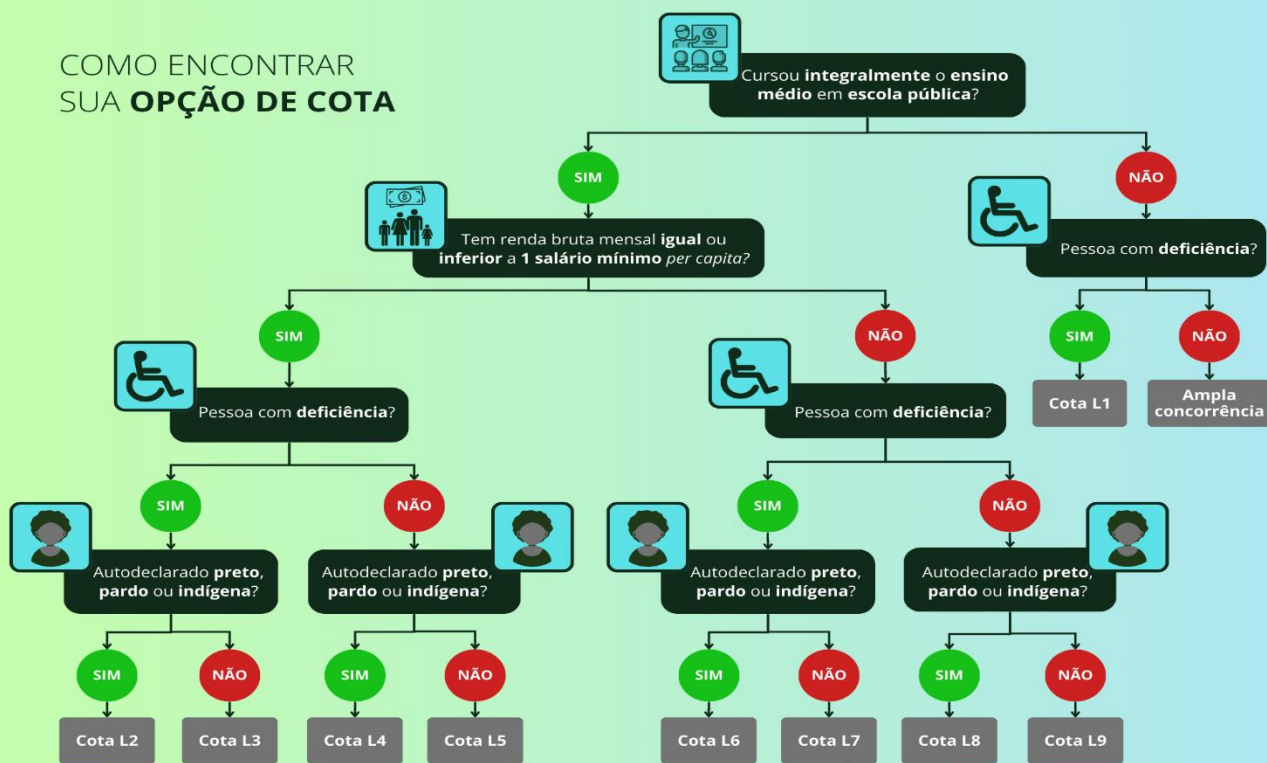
COMO ENCONTRAR
SUA **OPÇÃO DE COTA**

Cursou **integralmente** o **ensino médio** em **escola pública**?

SIM

NÃO

Tem renda bruta mensal **igual** ou **inferior** a **1 salário mínimo** *per capita?*

Pessoa com **deficiência**?

SIM

NÃO

Cota L1

Ampla concorrência

SIM

NÃO

Pessoa com **deficiência**?

Pessoa com **deficiência**?

SIM

NÃO

SIM

NÃO

Autodeclarado **preto**, **pardo** ou **indígena**?

Autodeclarado **preto**, **pardo** ou **indígena**?

Autodeclarado **preto**, **pardo** ou **indígena**?

Autodeclarado **preto**, **pardo** ou **indígena**?

SIM

NÃO

SIM

NÃO

SIM

NÃO

SIM

NÃO

Cota L2

Cota L3

Cota L4

Cota L5

Cota L6

Cota L7

Cota L8

Cota L9